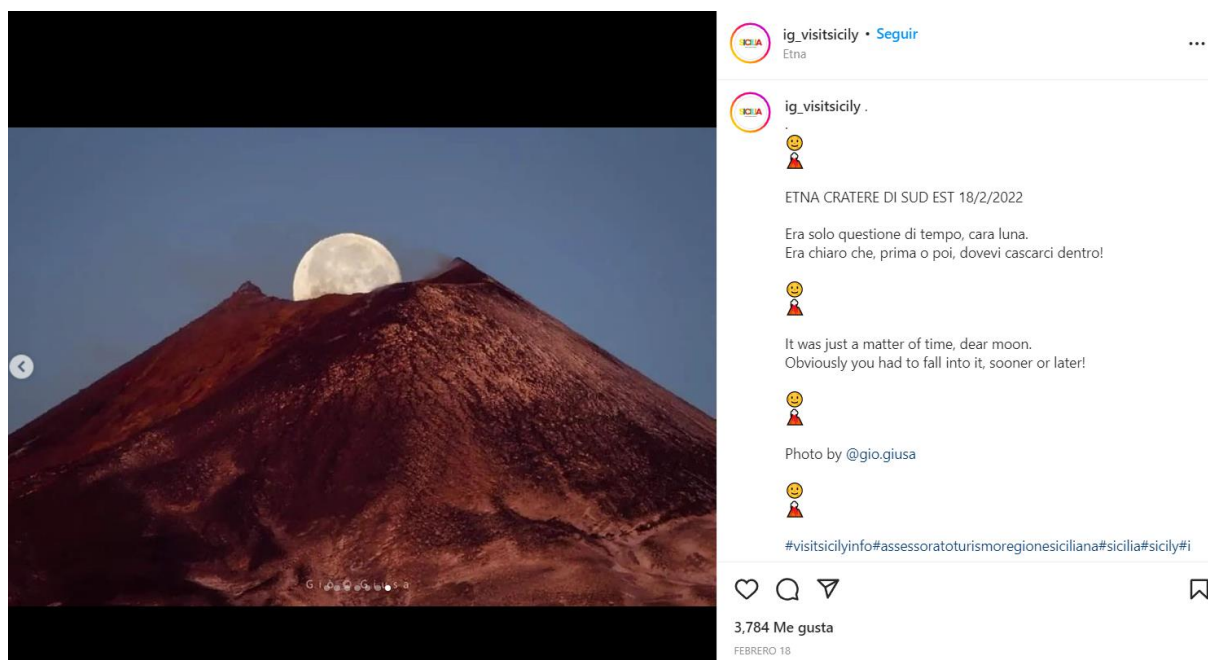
SICILIA

ig_visitsicily • Seguir
Etna

...

SICILIA

ig_visitsicily .
.
🙂
🌋

ETNA CRATERE DI SUD EST 18/2/2022

Era solo questione di tempo, cara luna.
Era chiaro che, prima o poi, dovevi cascarci dentro!

🙂
🌋

It was just a matter of time, dear moon.
Obviously you had to fall into it, sooner or later!

🙂
🌋

Photo by @gio.giusa

🙂
🌋

#visitsicilyinfo#assessoratoturismoregionesiciliana#sicilia#sicily#i

G i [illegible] G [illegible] s a

3,784 Me gusta
FEBRERO 18